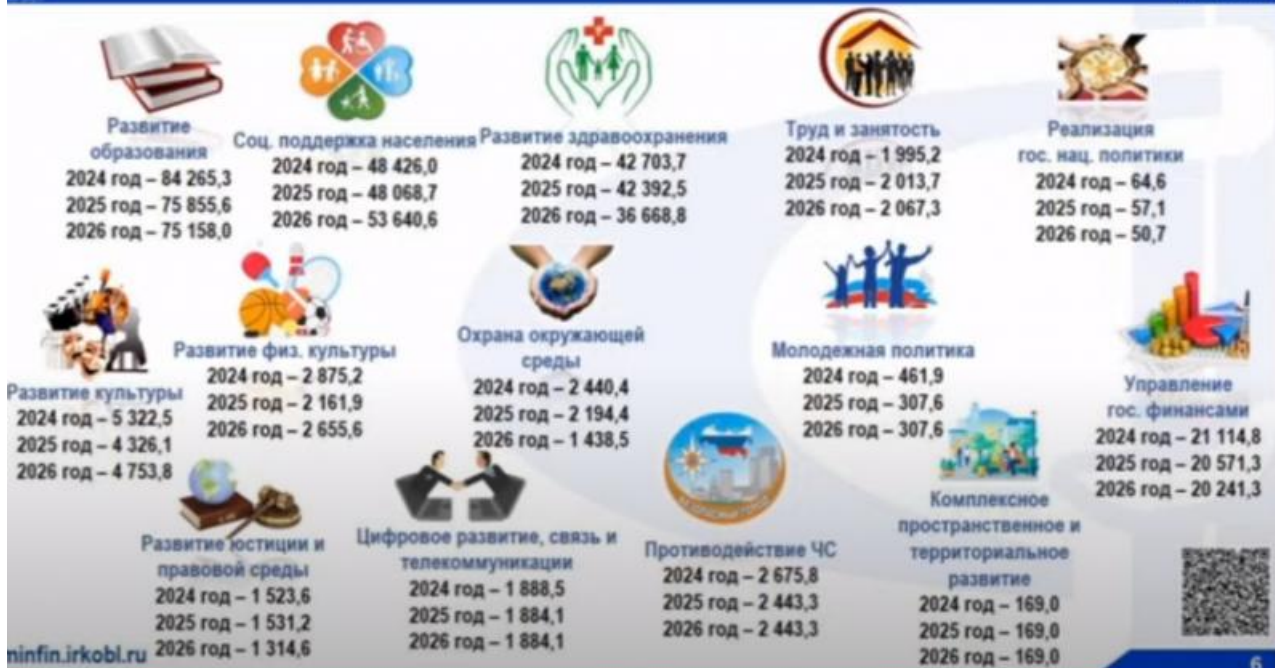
Развитие образования
2024 год – 84 265,3
2025 год – 75 855,6
2026 год – 75 158,0

Соц. поддержка населения
2024 год – 48 426,0
2025 год – 48 068,7
2026 год – 53 640,6

Развитие здравоохранения
2024 год – 42 703,7
2025 год – 42 392,5
2026 год – 36 668,8

Труд и занятость
2024 год – 1 995,2
2025 год – 2 013,7
2026 год – 2 067,3

Реализация гос. нац. политики
2024 год – 64,6
2025 год – 57,1
2026 год – 50,7

Развитие культуры
2024 год – 5 322,5
2025 год – 4 326,1
2026 год – 4 753,8

Развитие физ. культуры
2024 год – 2 875,2
2025 год – 2 161,9
2026 год – 2 655,6

Охрана окружающей среды
2024 год – 2 440,4
2025 год – 2 194,4
2026 год – 1 438,5

Молодежная политика
2024 год – 461,9
2025 год – 307,6
2026 год – 307,6

Управление гос. финансами
2024 год – 21 114,8
2025 год – 20 571,3
2026 год – 20 241,3

Развитие юстиции и правовой среды
2024 год – 1 523,6
2025 год – 1 531,2
2026 год – 1 314,6

Цифровое развитие, связь и телекоммуникации
2024 год – 1 888,5
2025 год – 1 884,1
2026 год – 1 884,1

Противодействие ЧС
2024 год – 2 675,8
2025 год – 2 443,3
2026 год – 2 443,3

Комплексное пространственное и территориальное развитие
2024 год – 169,0
2025 год – 169,0
2026 год – 169,0

minfin.irkobl.ru
6